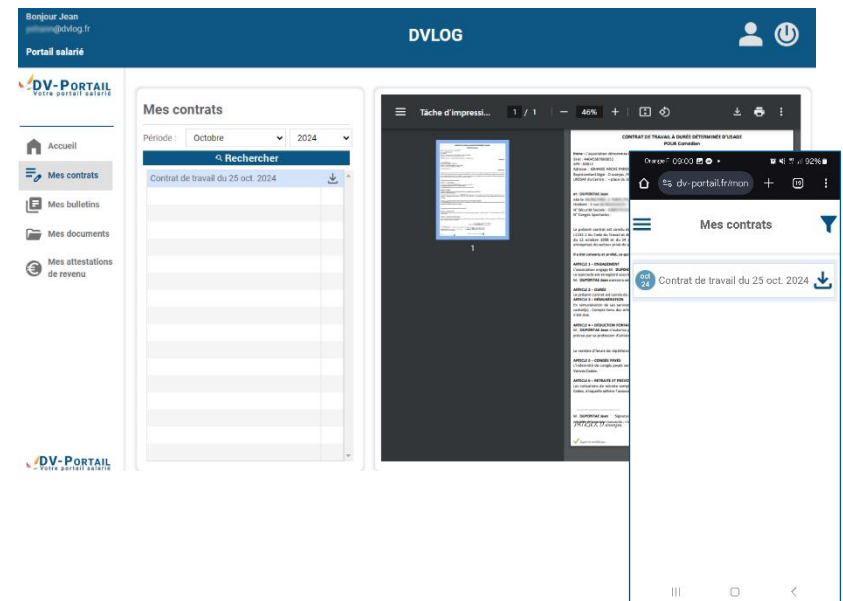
Bonjour Jean
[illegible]@dvlog.fr
Portail salarié

DVLOG

DV-PORTAIL
Votre portail salarié

Accueil
Mes contrats
Mes bulletins
Mes documents
Mes attestations de revenu

DV-PORTAIL
Votre portail salarié

Mes contrats
Période : Octobre 2024
Rechercher
Contrat de travail du 25 oct. 2024

Tâche d'impressi... 1 / 1 — 46% +

CONTRAT DE TRAVAIL A DURÉE DÉTERMINÉE D'USAGE
POUR Comédien

1

Orange F 09:00 92%
dv-portail.fr/mon
10
Mes contrats
oct 24 Contrat de travail du 25 oct. 2024